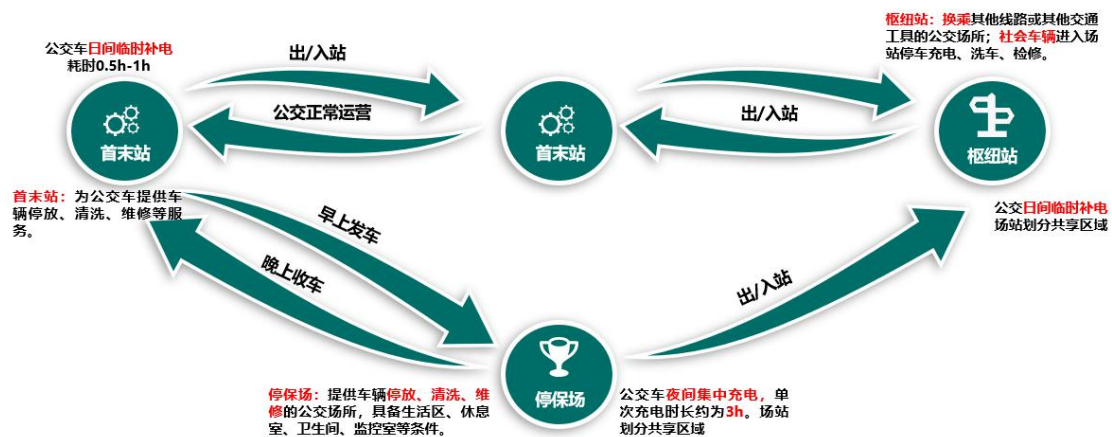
公交车日间临时补电
耗时0.5h-1h

出/入站

公交正常运营

首末站

首末站

出/入站

枢纽站：换乘其他线路或其他交通工具的公交场所；社会车辆进入场站停车充电、洗车、检修。

枢纽站

首末站：为公交车提供车辆停放、清洗、维修等服务。

早上发车

晚上收车

公交日间临时补电
场站划分共享区域

出/入站

停保场

停保场：提供车辆停放、清洗、维修的公交场所，具备生活区、休息室、卫生间、监控室等条件。

公交车夜间集中充电，单次充电时长约为3h。场站划分共享区域